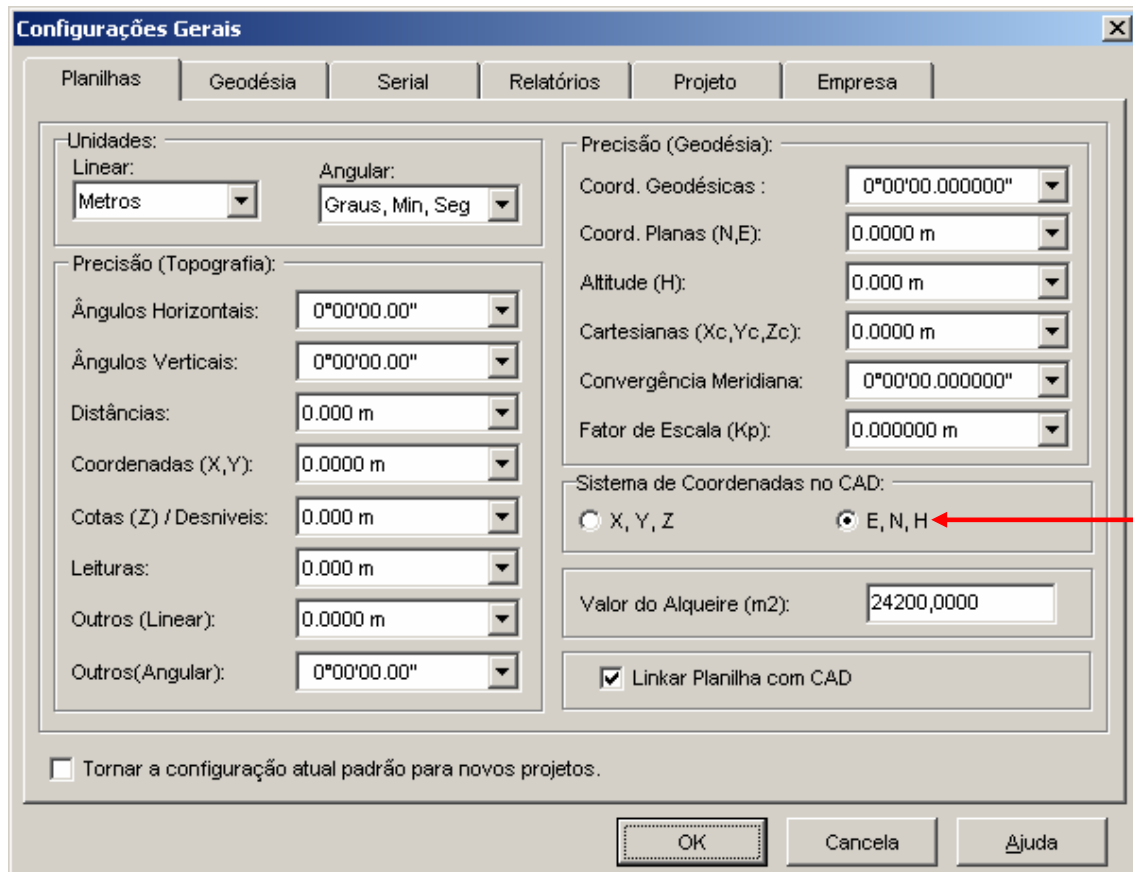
Configurações Gerais

Planilhas | Geodésia | Serial | Relatórios | Projeto | Empresa

Unidades:
Linear:
Metros
Angular:
Graus, Min, Seg

Precisão (Topografia):
Ângulos Horizontais: 0°00'00.00"
Ângulos Verticais: 0°00'00.00"
Distâncias: 0.000 m
Coordenadas (X,Y): 0.0000 m
Cotas (Z) / Desniveis: 0.000 m
Leituras: 0.000 m
Outros (Linear): 0.0000 m
Outros(Angular): 0°00'00.00"

Precisão (Geodésia):
Coord. Geodésicas : 0°00'00.000000"
Coord. Planas (N,E): 0.0000 m
Altitude (H): 0.000 m
Cartesianas (Xc,Yc,Zc): 0.0000 m
Convergência Meridiana: 0°00'00.000000"
Fator de Escala (Kp): 0.000000 m

Sistema de Coordenadas no CAD:
X, Y, Z
E, N, H

Valor do Alqueire (m2): 24200,0000

Linkar Planilha com CAD

Tornar a configuração atual padrão para novos projetos.

OK
Cancela
Ajuda